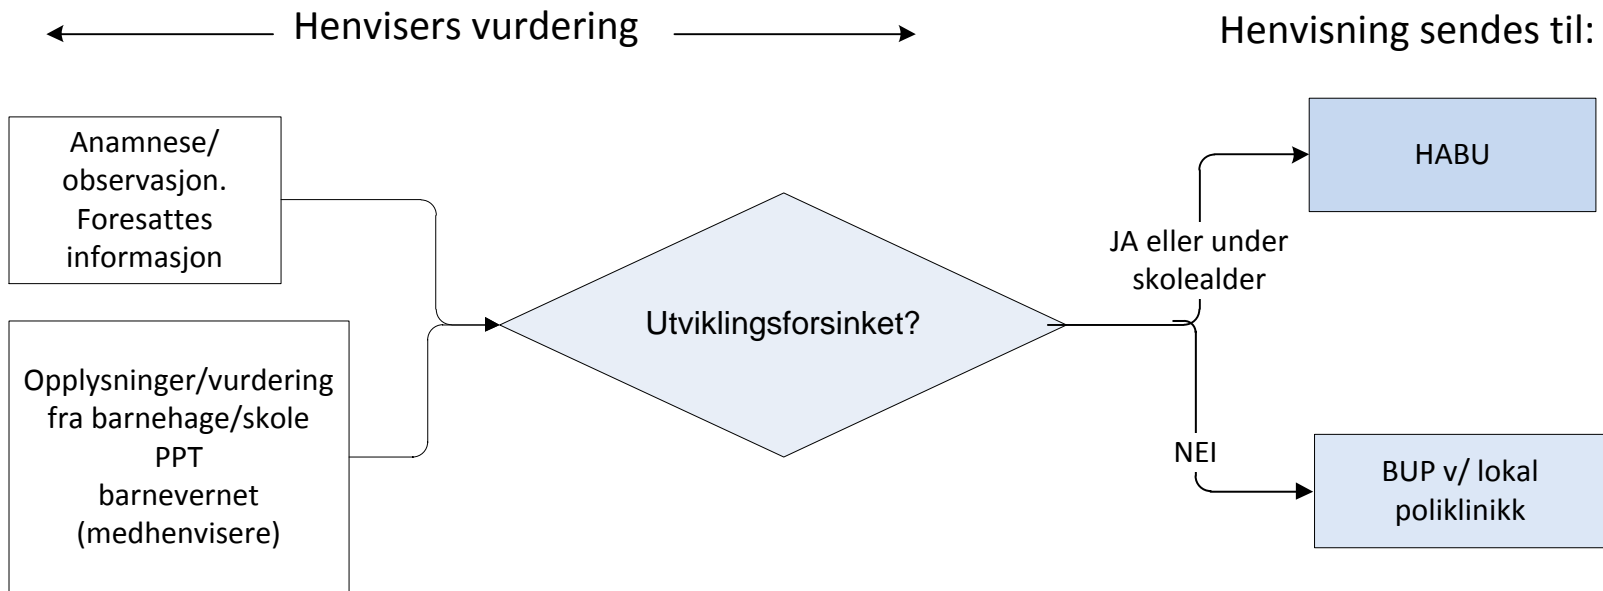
Henvisers vurdering

Henvisning sendes til:

Anamnese/ observasjon. Foresattes informasjon

Opplysninger/vurdering fra barnehage/skole PPT barnevernet (medhenvisere)

Utviklingsforsinket?

JA eller under skolealder

NEI

HABU

BUP v/ lokal poliklinikk